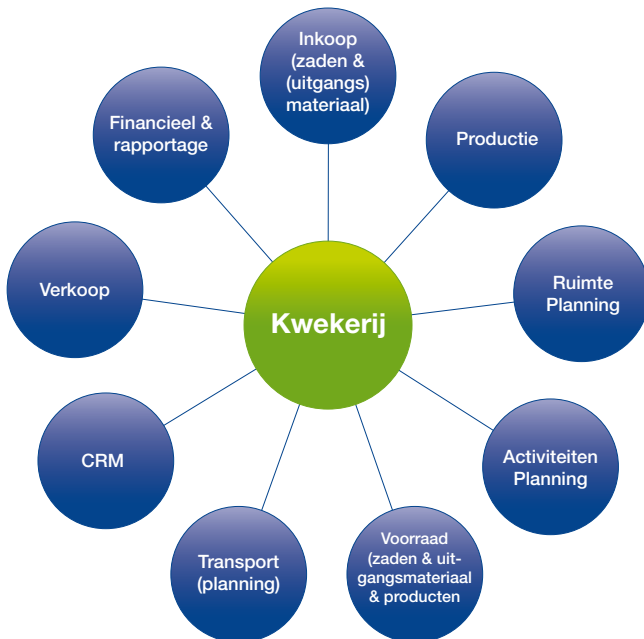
Inkoop (zaden & (uitgangs) materiaal)

Productie

Ruimte Planning

Activiteiten Planning

Voorraad (zaden & uitgangsmateriaal & producten

Transport (planning)

CRM

Verkoop

Financieel & rapportage

Kwekerij